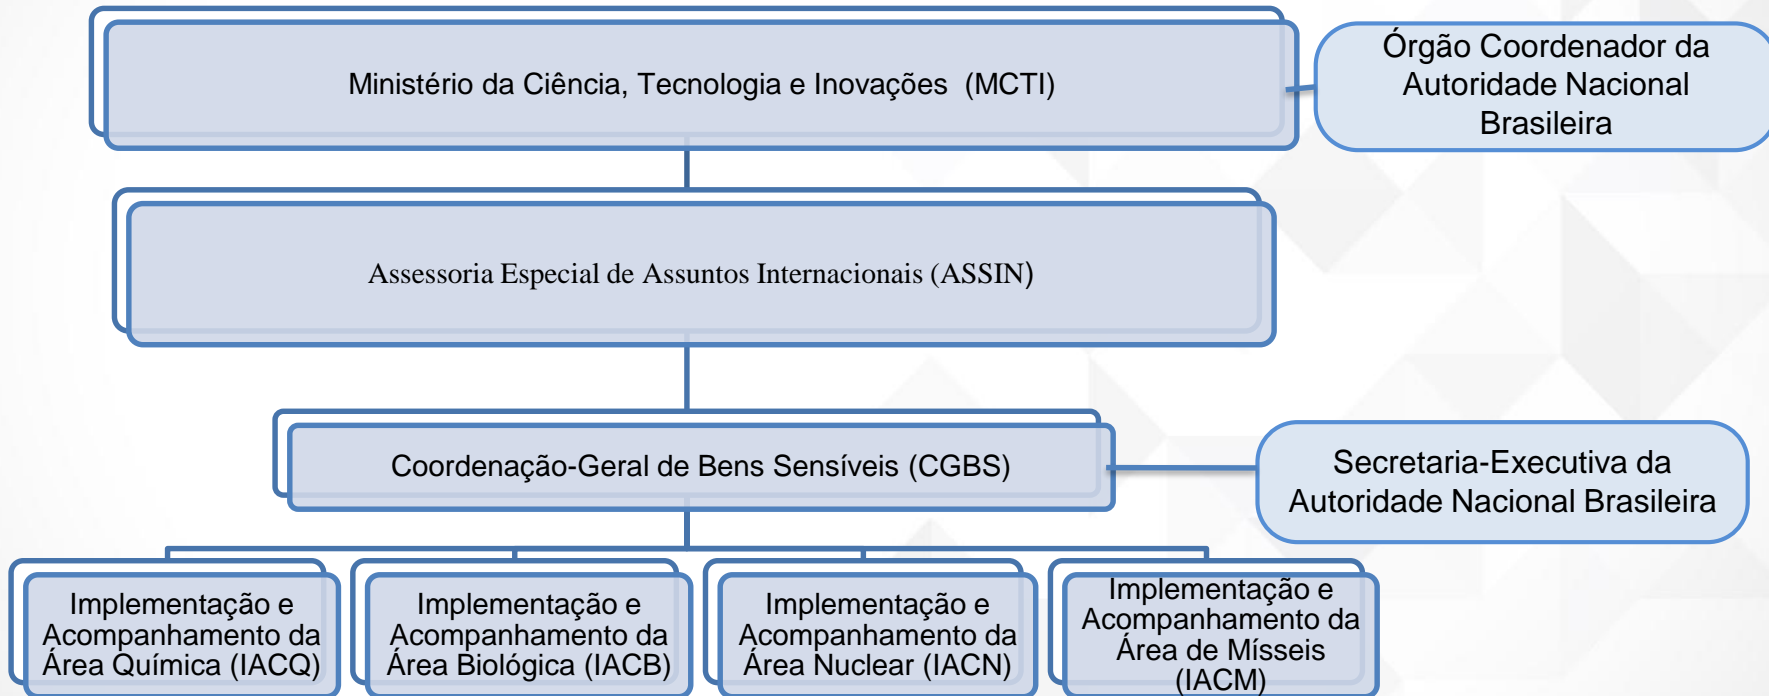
Ministério da Ciência, Tecnologia e Inovações (MCTI)

Órgão Coordenador da Autoridade Nacional Brasileira

Assessoria Especial de Assuntos Internacionais (ASSIN)

Coordenação-Geral de Bens Sensíveis (CGBS)

Secretaria-Executiva da Autoridade Nacional Brasileira

Implementação e Acompanhamento da Área Química (IACQ)

Implementação e Acompanhamento da Área Biológica (IACB)

Implementação e Acompanhamento da Área Nuclear (IACN)

Implementação e Acompanhamento da Área de Mísseis (IACM)